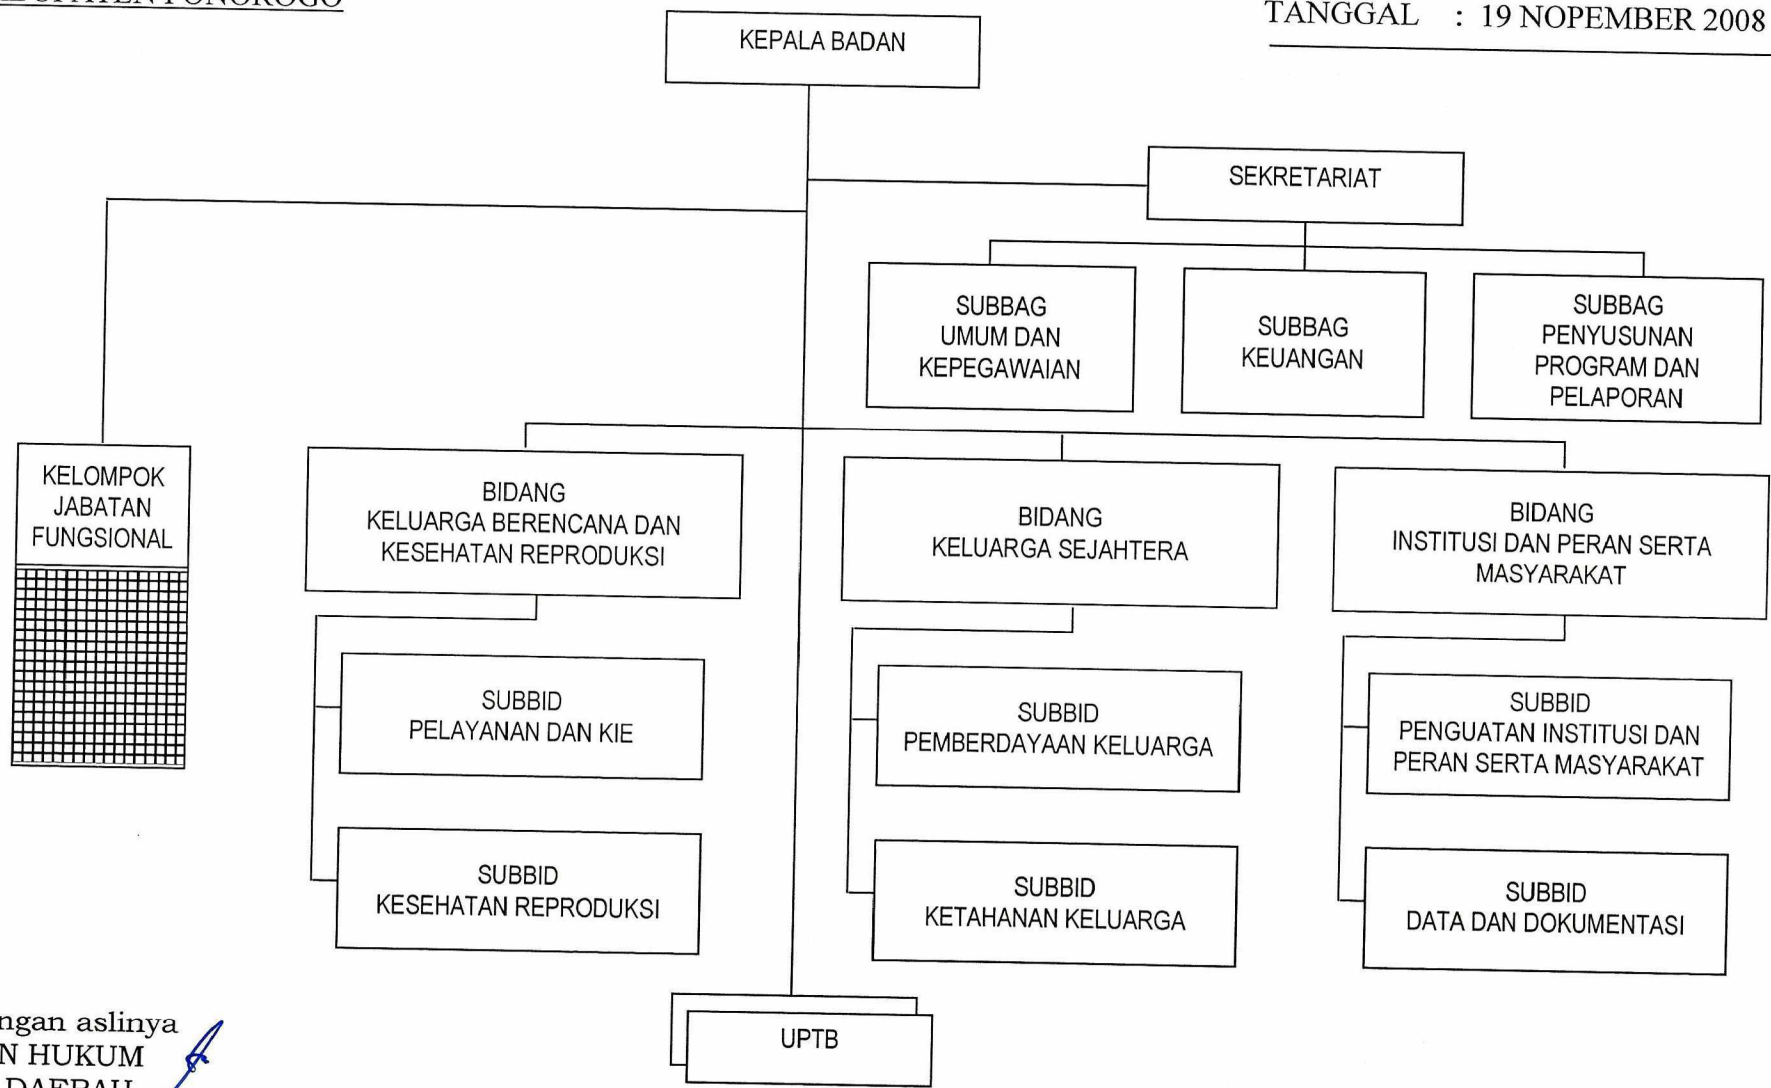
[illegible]UPATEN PONOROGO

TANGGAL : 19 NOPEMBER 2008

KEPALA BADAN

SEKRETARIAT

SUBBAG UMUM DAN KEPEGAWAIAN

SUBBAG KEUANGAN

SUBBAG PENYUSUNAN PROGRAM DAN PELAPORAN

KELOMPOK JABATAN FUNGSIONAL

BIDANG KELUARGA BERENCANA DAN KESEHATAN REPRODUKSI

BIDANG KELUARGA SEJAHTERA

BIDANG INSTITUSI DAN PERAN SERTA MASYARAKAT

SUBBID PELAYANAN DAN KIE

SUBBID KESEHATAN REPRODUKSI

SUBBID PEMBERDAYAAN KELUARGA

SUBBID KETAHANAN KELUARGA

SUBBID PENGUATAN INSTITUSI DAN PERAN SERTA MASYARAKAT

SUBBID DATA DAN DOKUMENTASI

UPTB

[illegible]ngan aslinya
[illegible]N HUKUM
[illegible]DAERAH